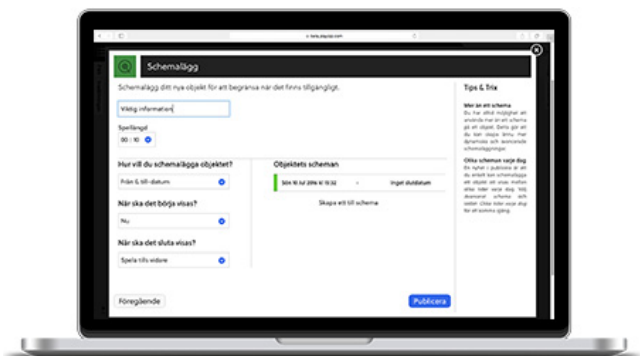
Schemalägg

Schemalägg ditt nya objekt för att begränsa när det finns tillgängligt.

Viktig information

Spellängd

00 : 10

Hur vill du schemalägga objektet?

Från & till-datum

När ska det börja visas?

Nu

När ska det sluta visas?

Spela tills vidare

Objektets scheman

Sön 10 Jul 2016 kl 15:32 - Inget slutdatum

Skapa ett till schema

Tips & Trix

Mer än ett schema

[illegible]

Olika scheman varje dag

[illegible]

Föregående

Publicera